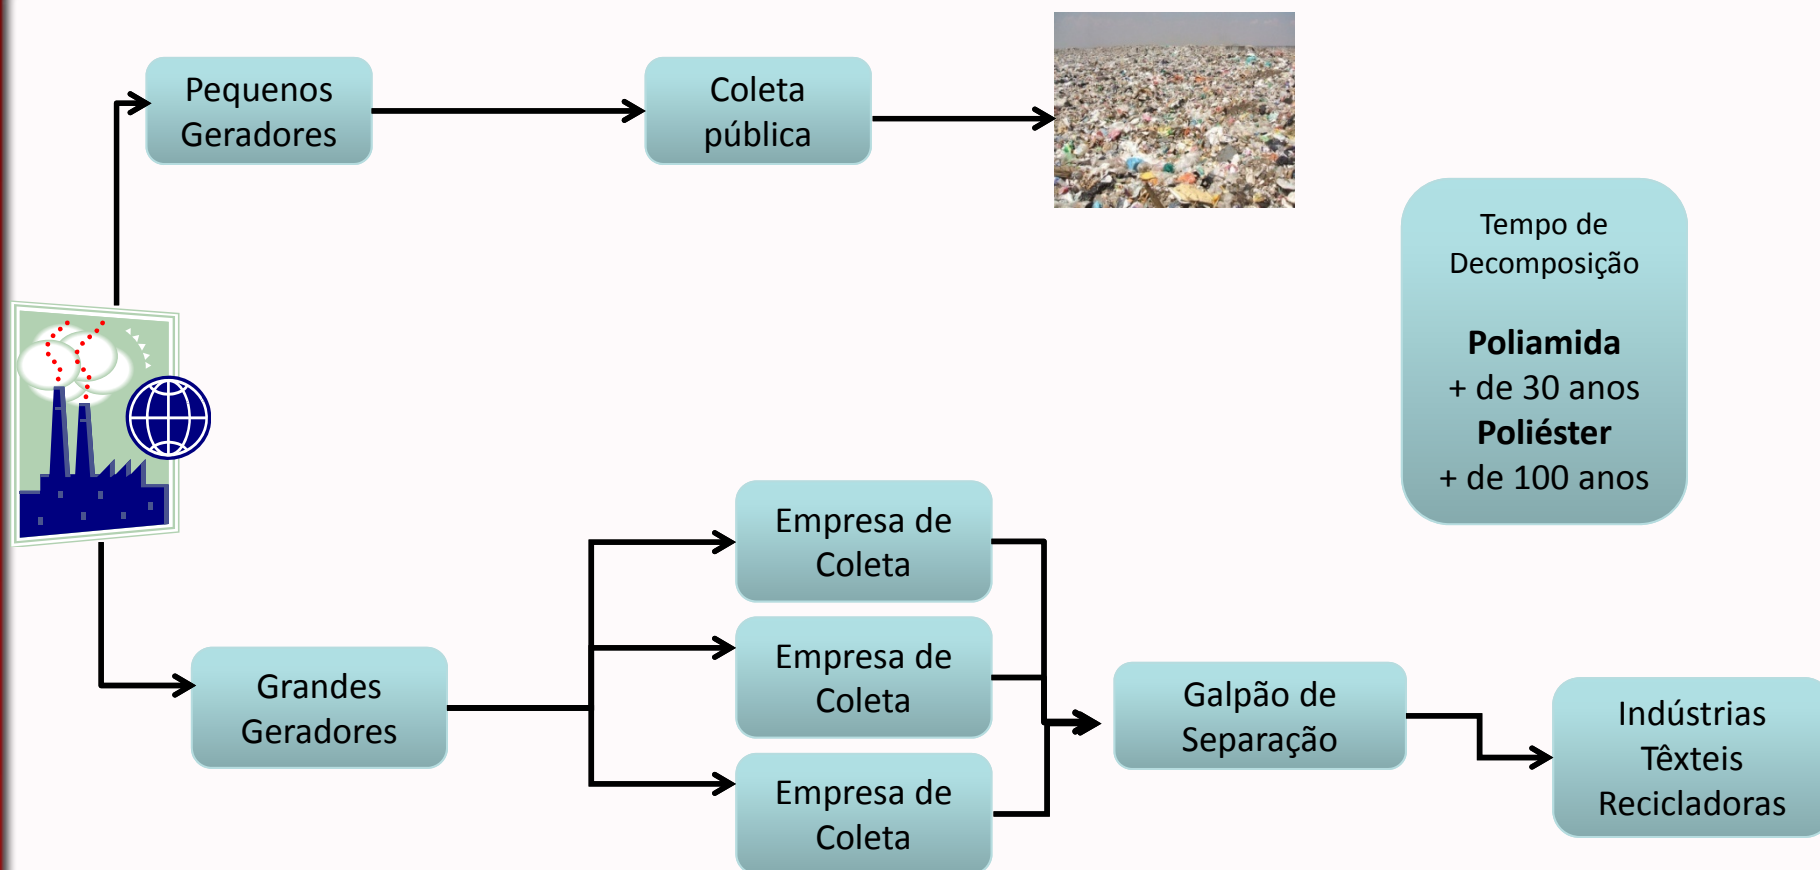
Pequenos Geradores

Coleta pública

Tempo de Decomposição

**Poliamida**
+ de 30 anos
**Poliéster**
+ de 100 anos

Empresa de Coleta

Empresa de Coleta

Empresa de Coleta

Grandes Geradores

Galpão de Separação

Indústrias Têxteis Recicladoras